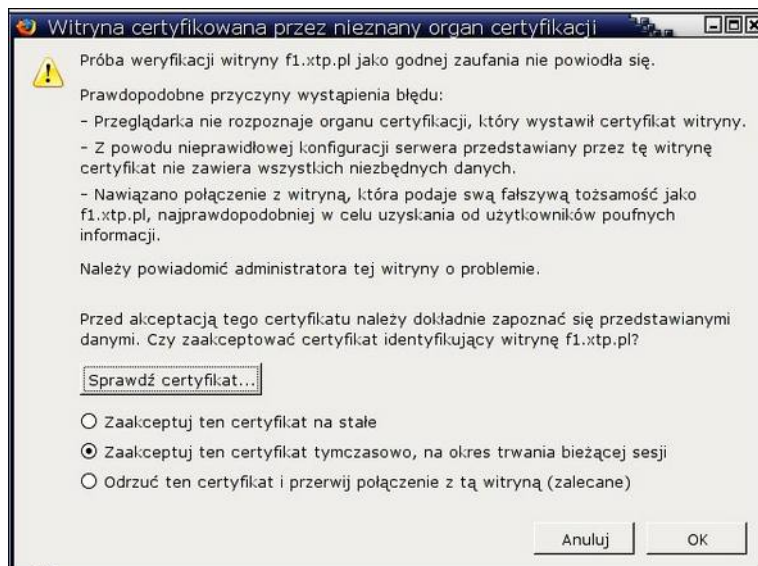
Witryna certyfikowana przez nieznany organ certyfikacji

Próba weryfikacji witryny f1.xtp.pl jako godnej zaufania nie powiodła się.

Prawdopodobne przyczyny wystąpienia błędu:

- Przeglądarka nie rozpoznaje organu certyfikacji, który wystawił certyfikat witryny.

- Z powodu nieprawidłowej konfiguracji serwera przedstawiany przez tę witrynę certyfikat nie zawiera wszystkich niezbędnych danych.

- Nawiązano połączenie z witryną, która podaje swą fałszywą tożsamość jako f1.xtp.pl, najprawdopodobniej w celu uzyskania od użytkowników poufnych informacji.

Należy powiadomić administratora tej witryny o problemie.

Przed akceptacją tego certyfikatu należy dokładnie zapoznać się przedstawianymi danymi. Czy zaakceptować certyfikat identyfikujący witrynę f1.xtp.pl?

Sprawdź certyfikat...

Zaakceptuj ten certyfikat na stałe

Zaakceptuj ten certyfikat tymczasowo, na okres trwania bieżącej sesji

Odrzuć ten certyfikat i przerwij połączenie z tą witryną (zalecane)

Anuluj

OK